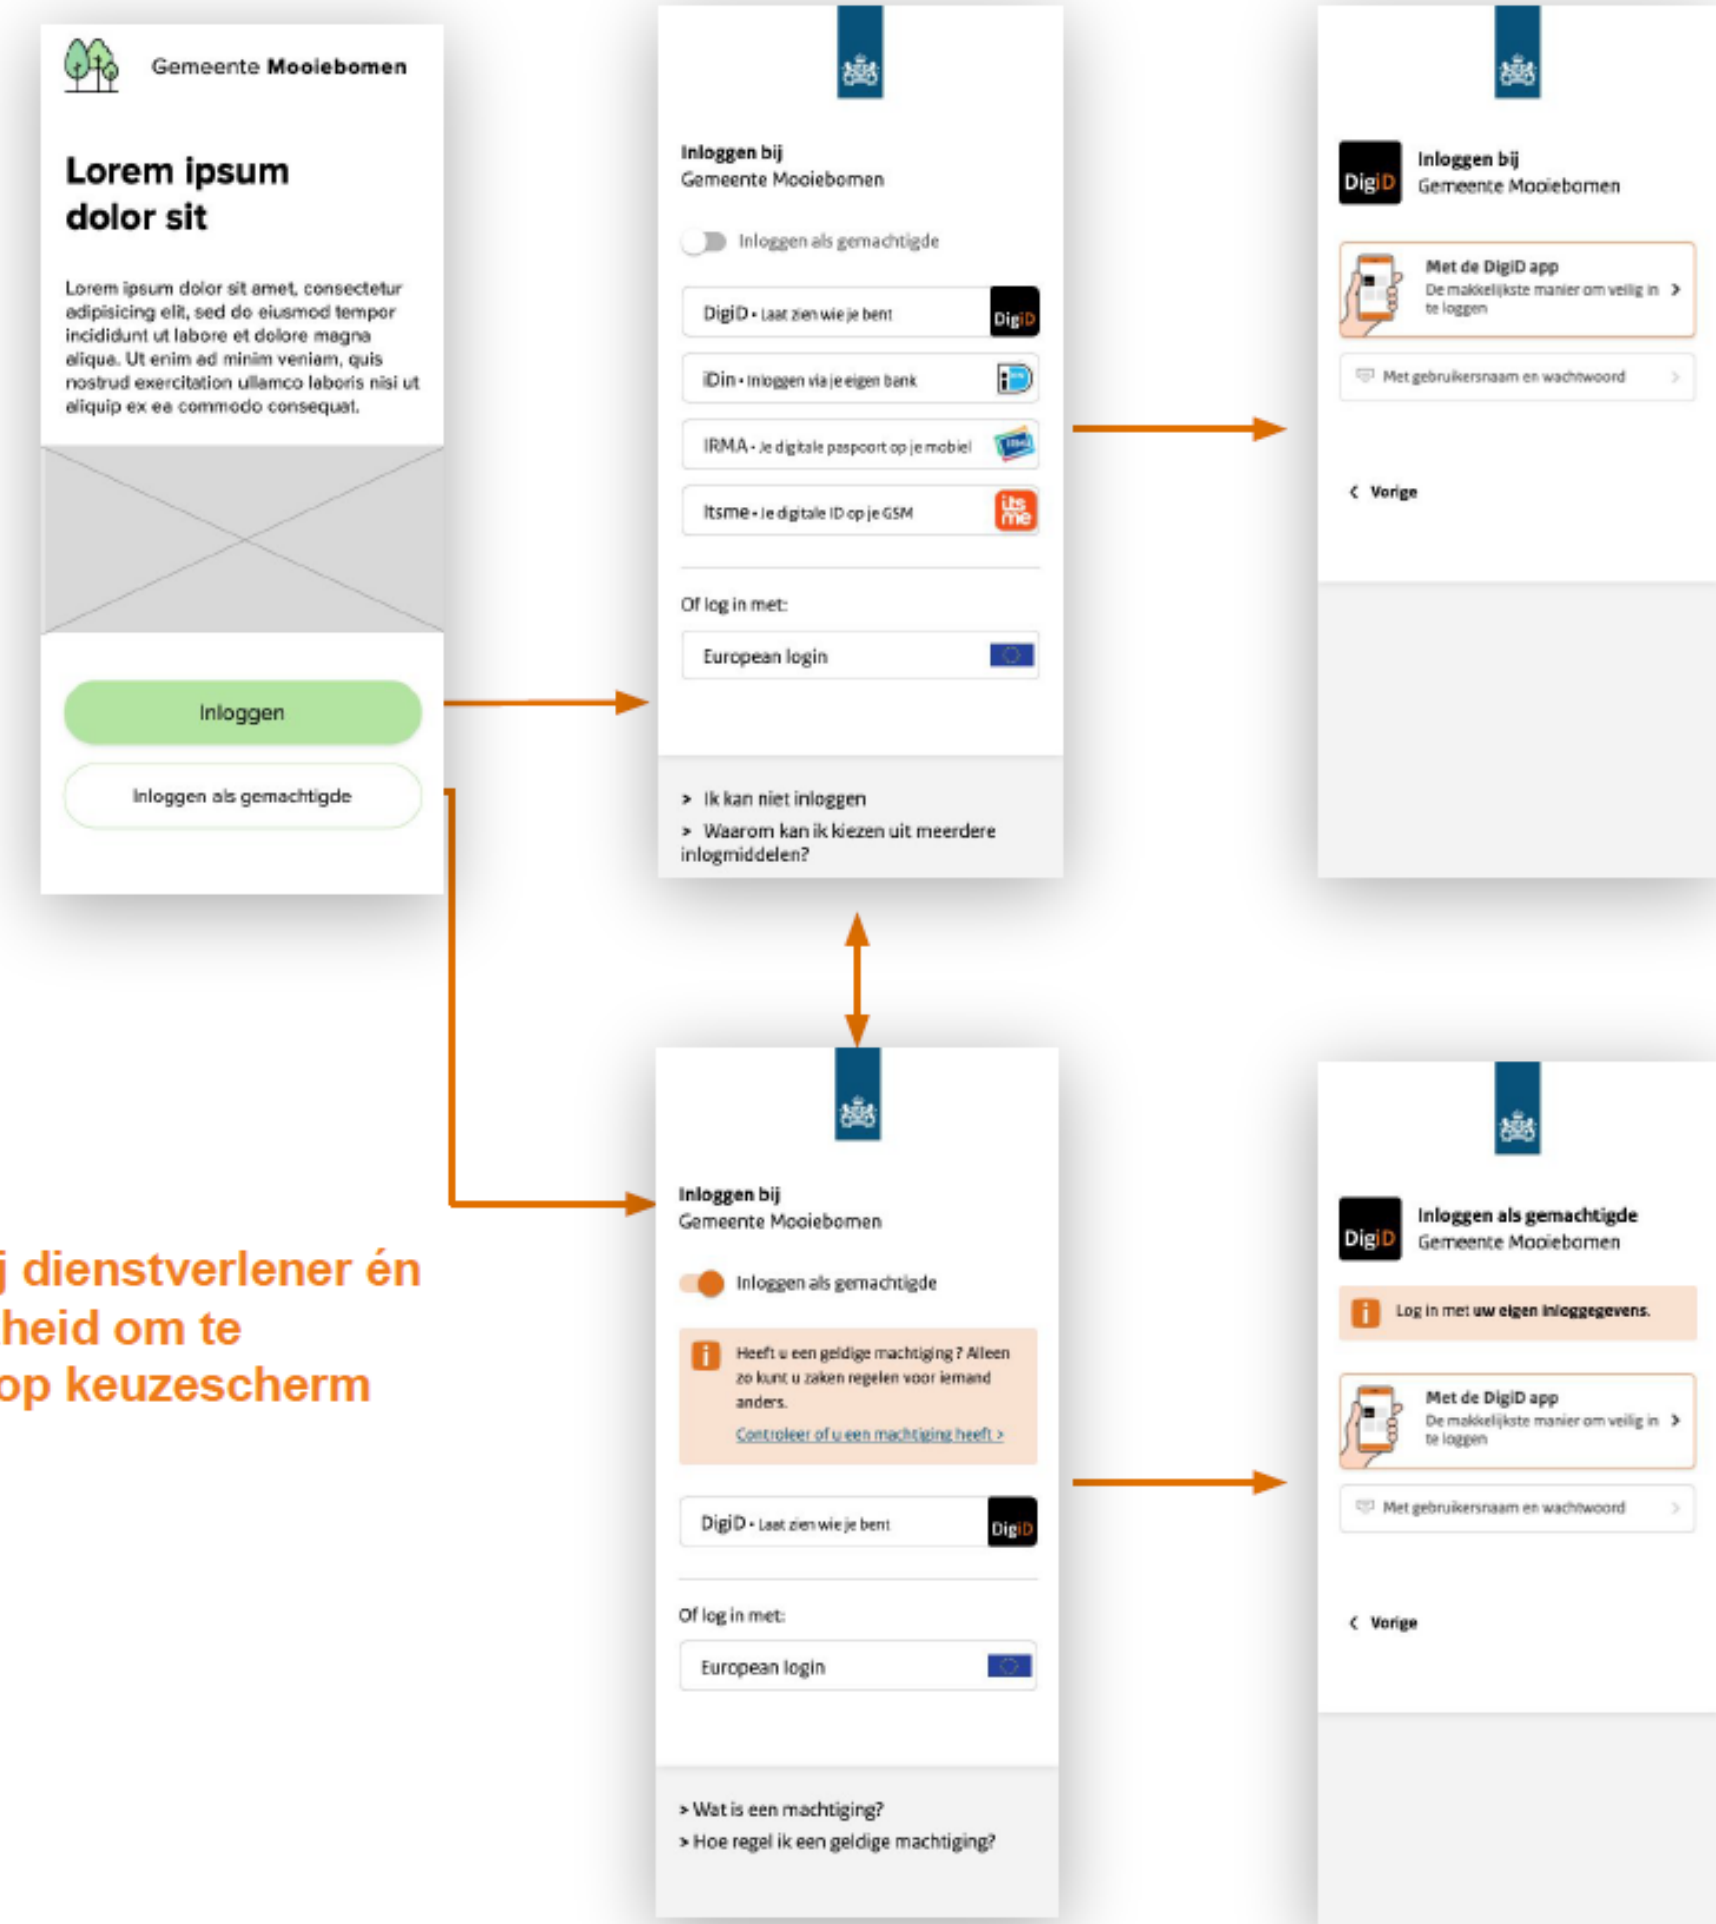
Gemeente Mooiebomen

Lorem ipsum dolor sit

Lorem ipsum dolor sit amet, consectetur adipisicing elit, sed do eiusmod tempor incididunt ut labore et dolore magna aliqua. Ut enim ad minim veniam, quis nostrud exercitation ullamco laboris nisi ut aliquip ex ea commodo consequat.

Inloggen

Inloggen als gemachtigde

Inloggen bij
Gemeente Mooiebomen

Inloggen als gemachtigde

DigiD • Laat zien wie je bent DigiD

iDin • Inloggen via je eigen bank

IRMA • Je digitale paspoort op je mobiel

Itsme • Je digitale ID op je GSM

Of log in met:

European login

> Ik kan niet inloggen
> Waarom kan ik kiezen uit meerdere inlogmiddelen?

DigiD Inloggen bij
Gemeente Mooiebomen

Met de DigiD app
De makkelijkste manier om veilig in te loggen

Met gebruikersnaam en wachtwoord

Vorige

j dienstverlener én
heid om te
op keuzescherm

Inloggen bij
Gemeente Mooiebomen

Inloggen als gemachtigde

Heeft u een geldige machtiging? Alleen zo kunt u zaken regelen voor iemand anders.
Controleer of u een machtiging heeft >

DigiD • Laat zien wie je bent DigiD

Of log in met:

European login

> Wat is een machtiging?
> Hoe regel ik een geldige machtiging?

DigiD Inloggen als gemachtigde
Gemeente Mooiebomen

Log in met uw eigen inloggegevens.

Met de DigiD app
De makkelijkste manier om veilig in te loggen

Met gebruikersnaam en wachtwoord

Vorige